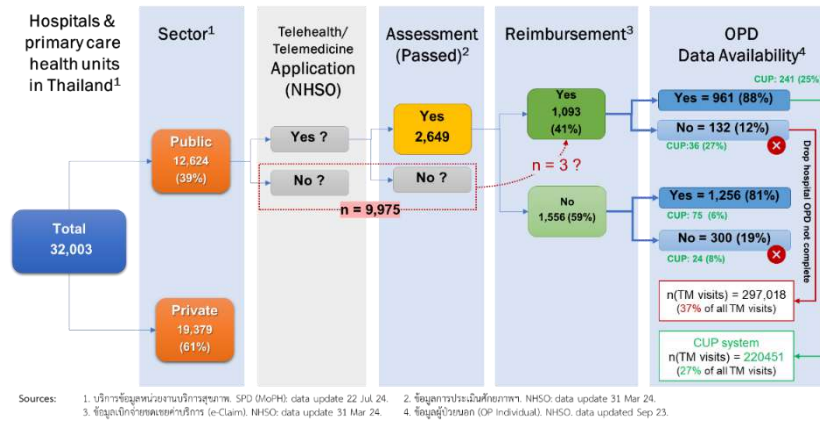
Hospitals & primary care health units in Thailand$^1$

Sector$^1$

Telehealth/ Telemedicine Application (NHSO)

Assessment (Passed)$^2$

Reimbursement$^3$

OPD Data Availability$^4$

Total 32,003

Public 12,624 (39%)

Private 19,379 (61%)

Yes ?

No ?

Yes 2,649

No ?

n = 9,975

Yes 1,093 (41%)

n = 3 ?

No 1,556 (59%)

CUP: 241 (25%

Yes = 961 (88%)

No = 132 (12%)

CUP:36 (27%)

Yes = 1,256 (81%)

CUP: 75 (6%)

No = 300 (19%)

CUP: 24 (8%)

Drop hospital OPD not complete

n(TM visits) = 297,018 (37% of all TM visits)

CUP system n(TM visits) = 220451 (27% of all TM visits)

Sources: 1. บริการข้อมูลหน่วยงานบริการสุขภาพ. SPD (MoPH): data update 22 Jul 24. 2. ข้อมูลการประเมินศักยภาพ. NHSO: data update 31 Mar 24. 3. ข้อมูลเบิกจ่ายชดเชยค่าบริการ (e-Claim). NHSO: data update 31 Mar 24. 4. ข้อมูลผู้ป่วยนอก (OP Individual). NHSO. data updated Sep 23.